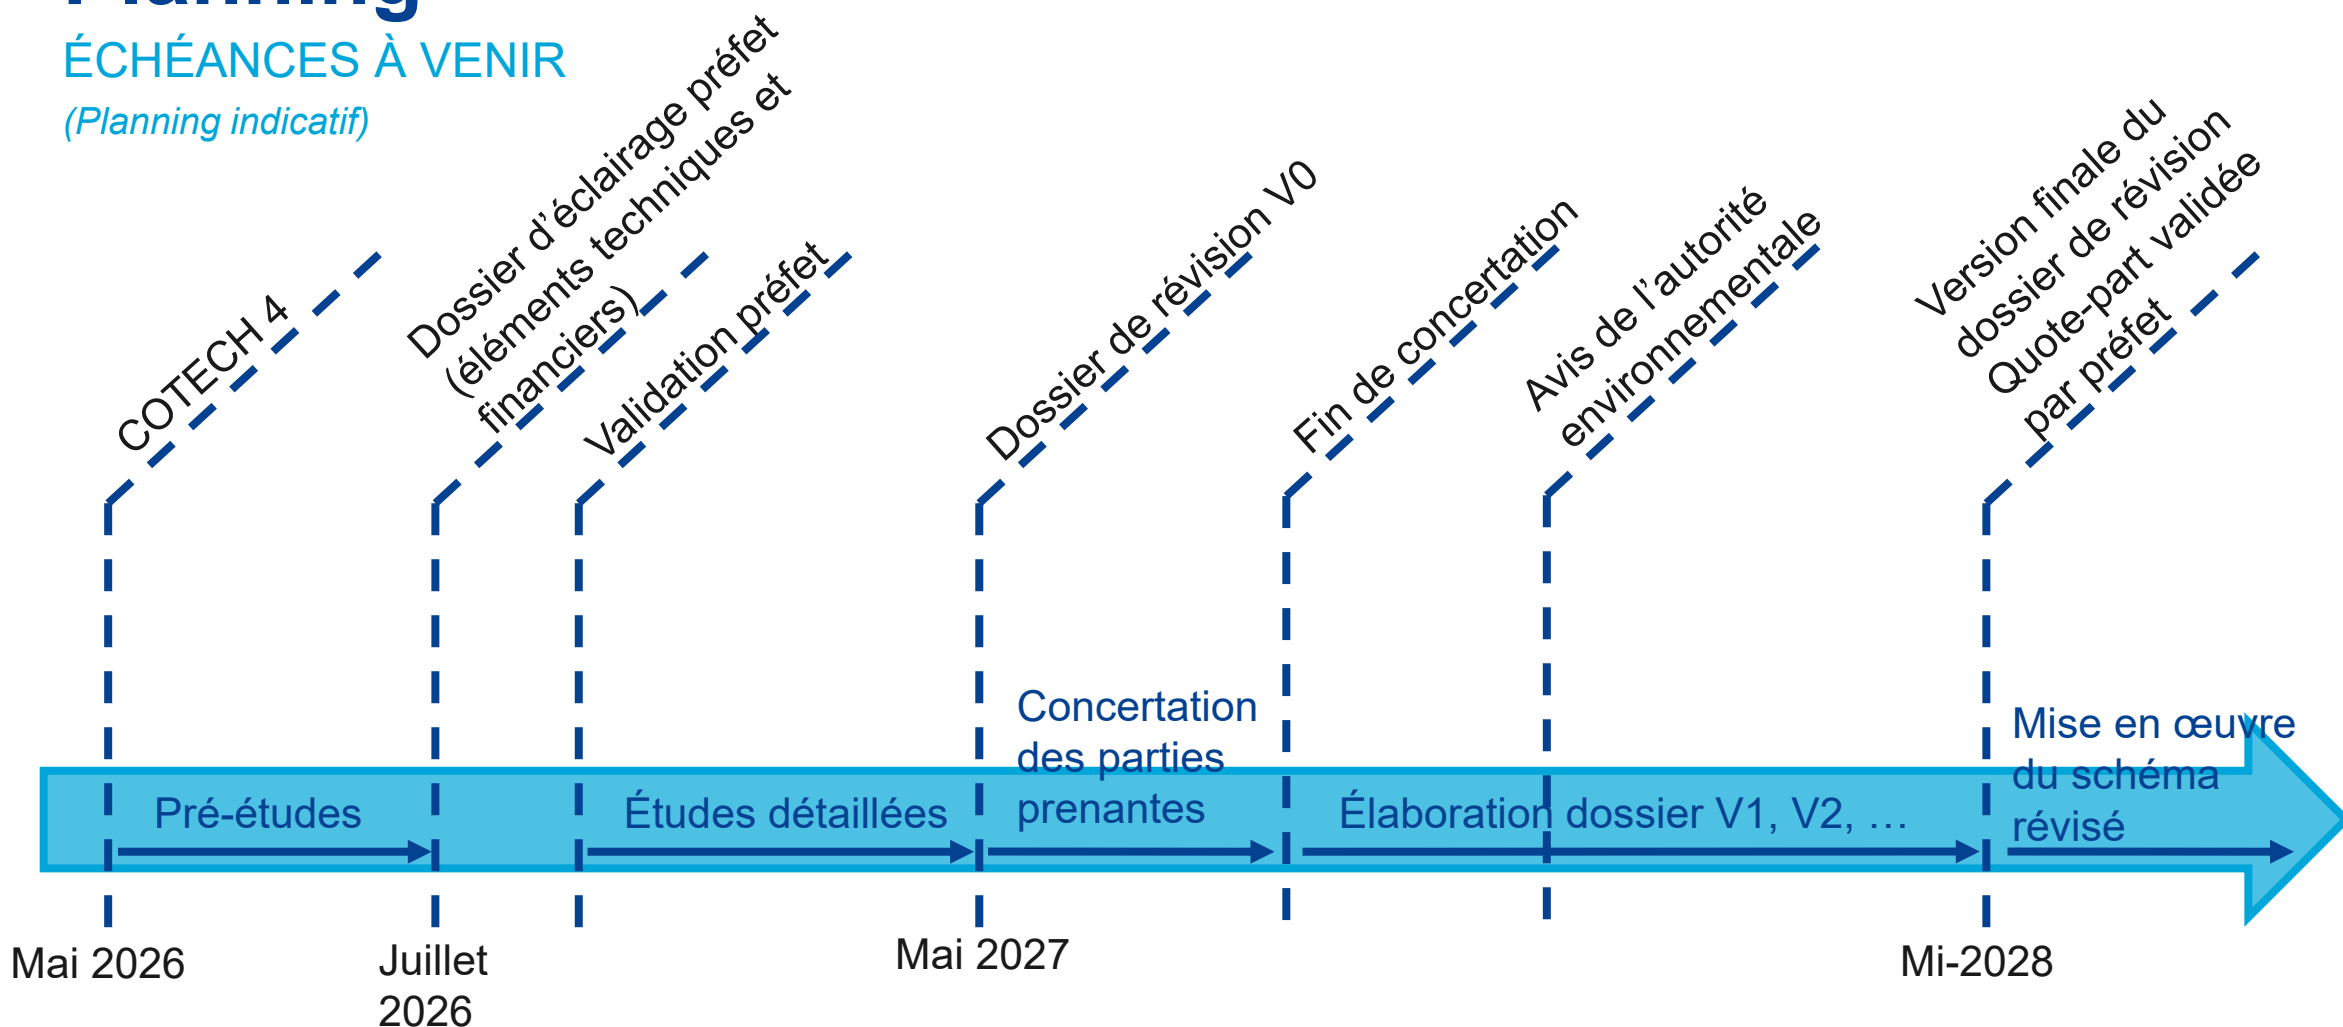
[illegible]

ÉCHÉANCES À VENIR

(Planning indicatif)

COTECH 4

Dossier d'éclairage préfet (éléments techniques et financiers)

Validation préfet

Dossier de révision V0

Fin de concertation

Avis de l'autorité environnementale

Version finale du dossier de révision Quote-part validée par préfet

Pré-études

Études détaillées

Concertation des parties prenantes

Élaboration dossier V1, V2, …

Mise en œuvre du schéma révisé

Mai 2026

Juillet 2026

Mai 2027

Mi-2028